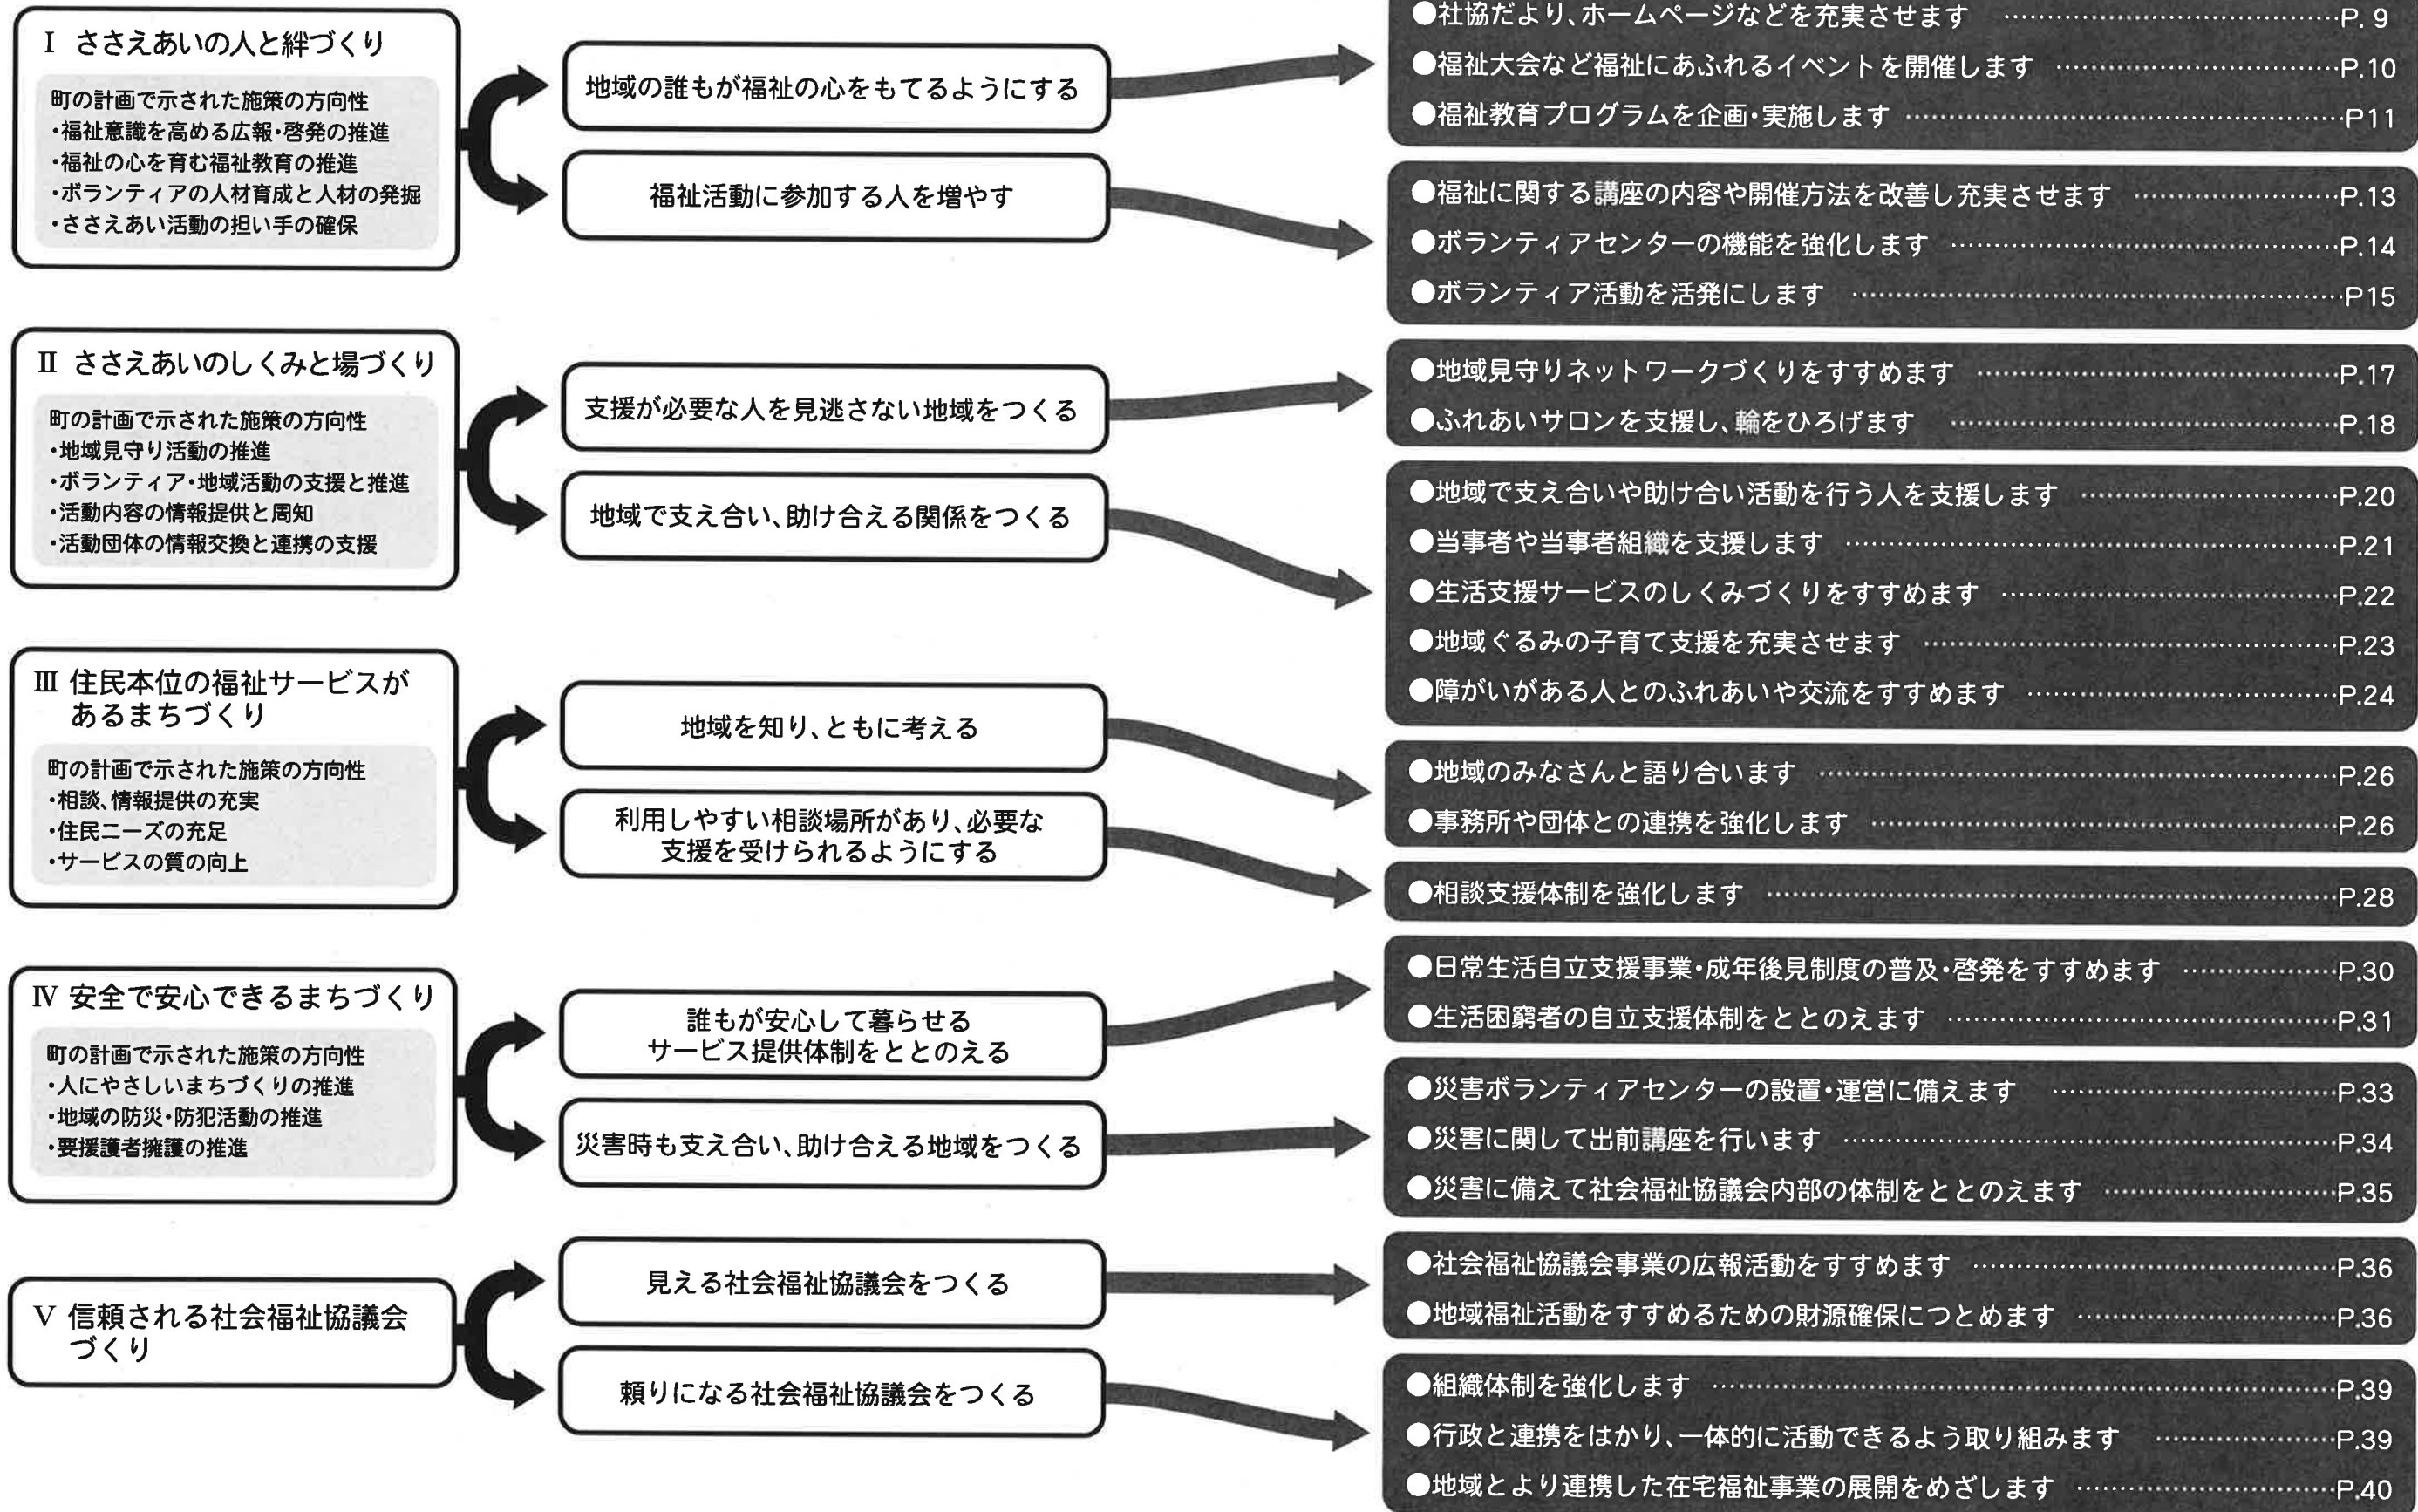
Ⅰ ささえあいの人と絆づくり

町の計画で示された施策の方向性
・福祉意識を高める広報・啓発の推進
・福祉の心を育む福祉教育の推進
・ボランティアの人材育成と人材の発掘
・ささえあい活動の担い手の確保

地域の誰もが福祉の心をもてるようにする

●社協だより、ホームページなどを充実させます ……P. 9
●福祉大会など福祉にあふれるイベントを開催します ……P.10
●福祉教育プログラムを企画・実施します ……P11

福祉活動に参加する人を増やす

●福祉に関する講座の内容や開催方法を改善し充実させます ……P.13
●ボランティアセンターの機能を強化します ……P.14
●ボランティア活動を活発にします ……P15

Ⅱ ささえあいのしくみと場づくり

町の計画で示された施策の方向性
・地域見守り活動の推進
・ボランティア・地域活動の支援と推進
・活動内容の情報提供と周知
・活動団体の情報交換と連携の支援

支援が必要な人を見逃さない地域をつくる

●地域見守りネットワークづくりをすすめます ……P.17
●ふれあいサロンを支援し、輪をひろげます ……P.18

地域で支え合い、助け合える関係をつくる

●地域で支え合いや助け合い活動を行う人を支援します ……P.20
●当事者や当事者組織を支援します ……P.21
●生活支援サービスのしくみづくりをすすめます ……P.22
●地域ぐるみの子育て支援を充実させます ……P.23
●障がいがある人とのふれあいや交流をすすめます ……P.24

Ⅲ 住民本位の福祉サービスがあるまちづくり

町の計画で示された施策の方向性
・相談、情報提供の充実
・住民ニーズの充足
・サービスの質の向上

地域を知り、ともに考える

●地域のみなさんと語り合います ……P.26
●事務所や団体との連携を強化します ……P.26

利用しやすい相談場所があり、必要な支援を受けられるようにする

●相談支援体制を強化します ……P.28

Ⅳ 安全で安心できるまちづくり

町の計画で示された施策の方向性
・人にやさしいまちづくりの推進
・地域の防災・防犯活動の推進
・要援護者擁護の推進

誰もが安心して暮らせるサービス提供体制をととのえる

●日常生活自立支援事業・成年後見制度の普及・啓発をすすめます ……P.30
●生活困窮者の自立支援体制をととのえます ……P.31

災害時も支え合い、助け合える地域をつくる

●災害ボランティアセンターの設置・運営に備えます ……P.33
●災害に関して出前講座を行います ……P.34
●災害に備えて社会福祉協議会内部の体制をととのえます ……P.35

Ⅴ 信頼される社会福祉協議会づくり

見える社会福祉協議会をつくる

●社会福祉協議会事業の広報活動をすすめます ……P.36
●地域福祉活動をすすめるための財源確保につとめます ……P.36

頼りになる社会福祉協議会をつくる

●組織体制を強化します ……P.39
●行政と連携をはかり、一体的に活動できるよう取り組みます ……P.39
●地域とより連携した在宅福祉事業の展開をめざします ……P.40